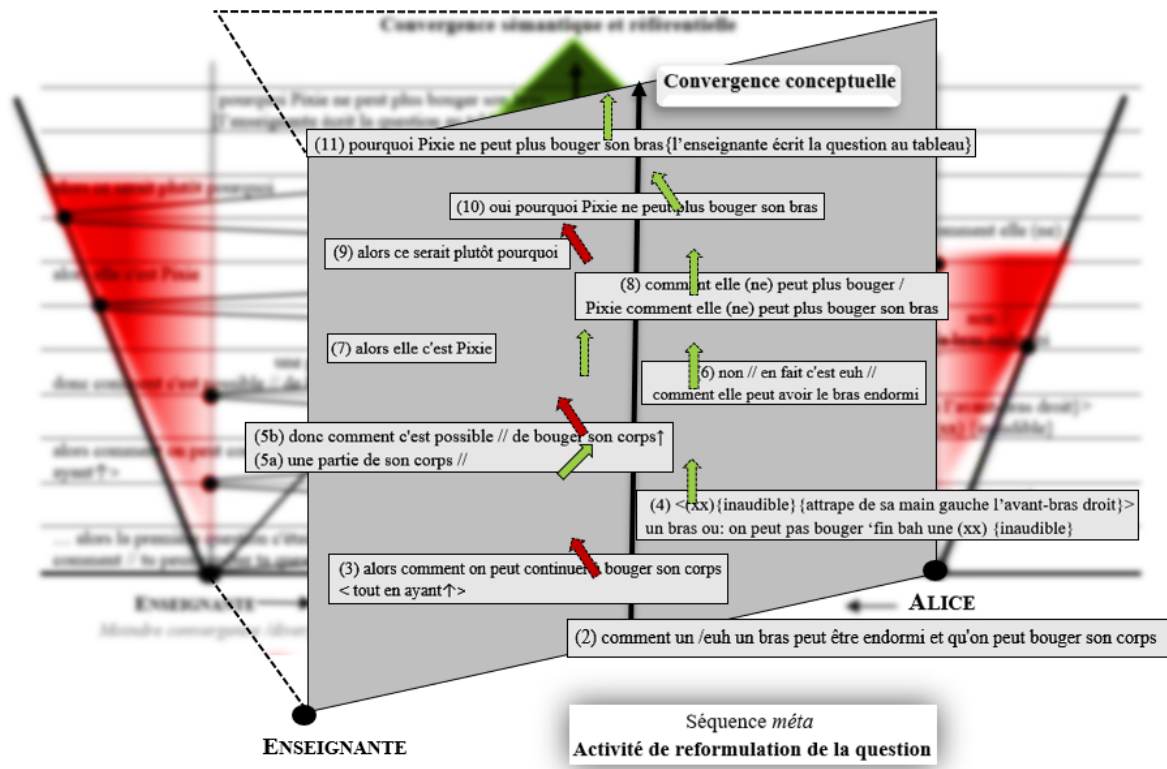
Convergence conceptuelle

(11) pourquoi Pixie ne peut plus bouger son bras{l'enseignante écrit la question au tableau}

(10) oui pourquoi Pixie ne peut plus bouger son bras

(9) alors ce serait plutôt pourquoi

(8) comment elle (ne) peut plus bouger / Pixie comment elle (ne) peut plus bouger son bras

(7) alors elle c'est Pixie

(6) non // en fait c'est euh // comment elle peut avoir le bras endormi

(5b) donc comment c'est possible // de bouger son corps↑
(5a) une partie de son corps //

(4) <(xx){inaudible}{attrape de sa main gauche l'avant-bras droit}> un bras ou: on peut pas bouger 'fin bah une (xx) {inaudible}

(3) alors comment on peut continuer à bouger son corps < tout en ayant↑>

ALICE

(2) comment un /euh un bras peut être endormi et qu'on peut bouger son corps

ENSEIGNANTE

Séquence méta
Activité de reformulation de la question